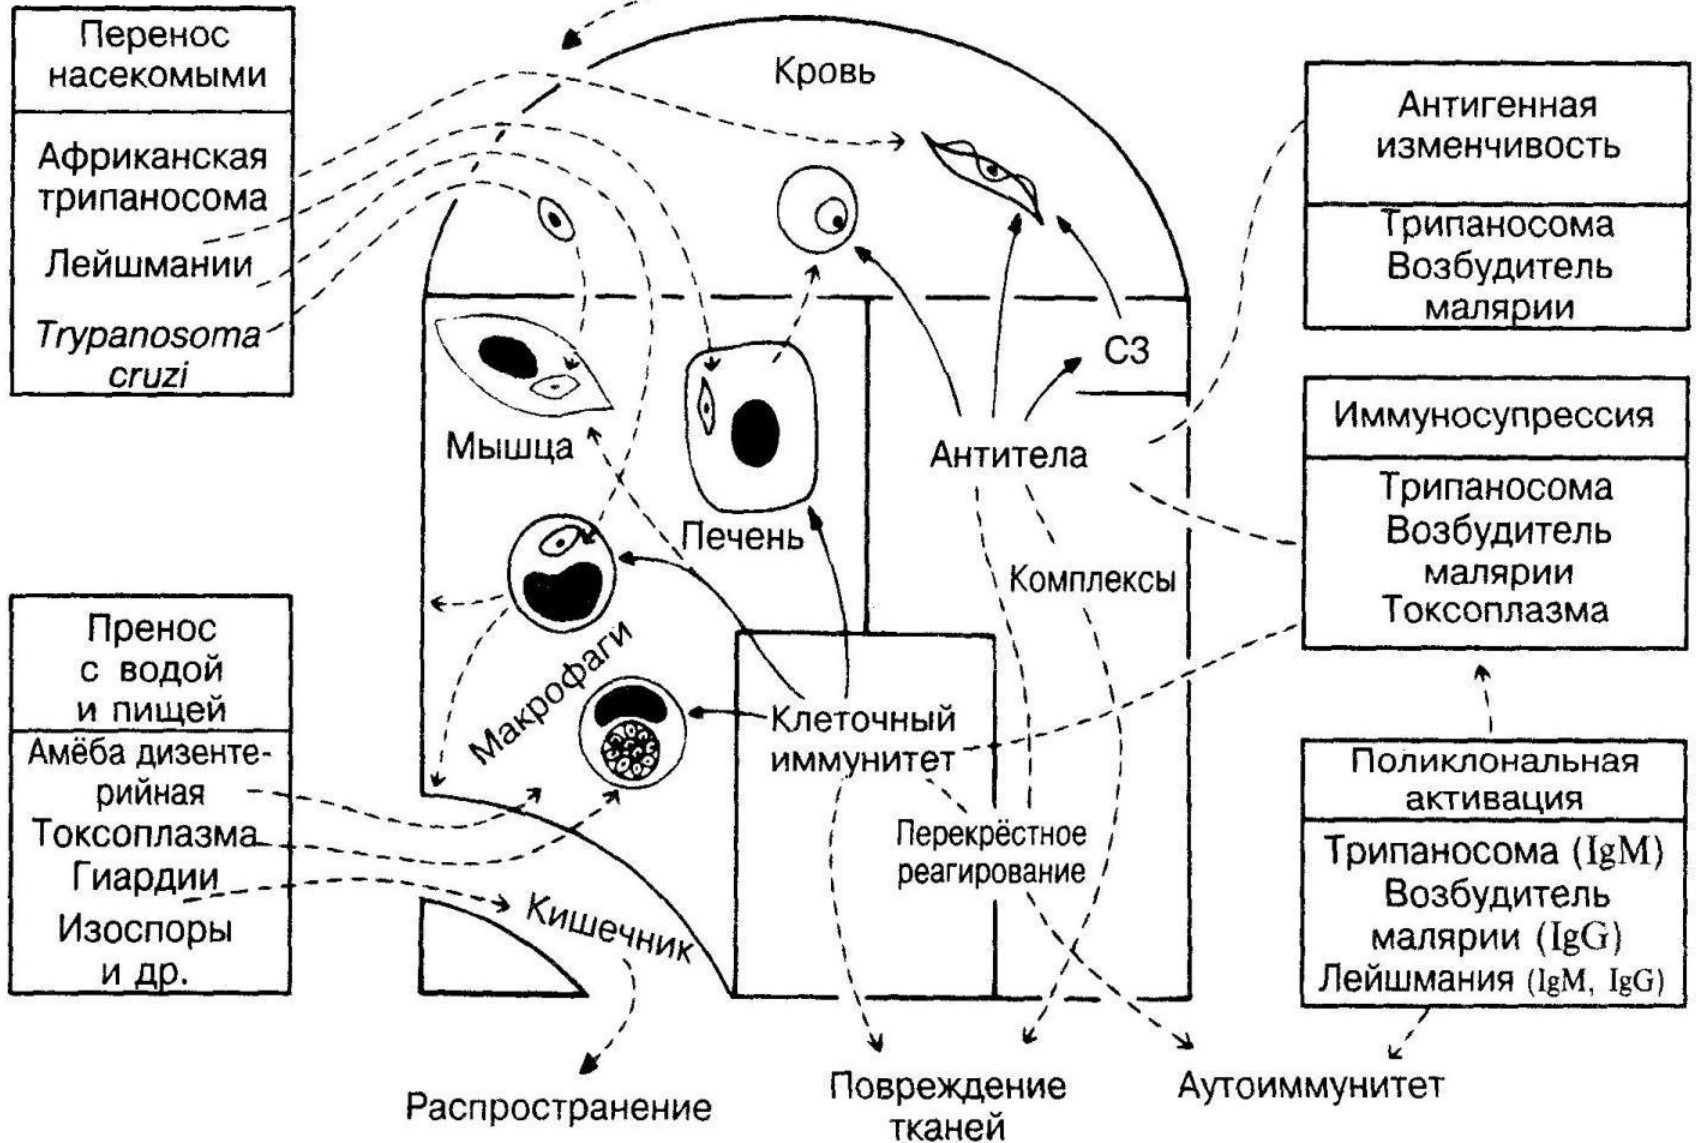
Перенос насекомыми

Африканская трипаносома
Лейшмании
Trypanosoma cruzi

Кровь

Антигенная изменчивость

Трипаносома
Возбудитель малярии

С3

Мышца

Печень

Антитела

Иммуносупрессия

Трипаносома
Возбудитель малярии
Токсоплазма

Комплексы

Макрофаги

Пренос с водой и пищей

Амёба дизентерийная
Токсоплазма
Гиардии
Изоспоры и др.

Клеточный иммунитет

Поликлональная активация

Трипаносома (IgM)
Возбудитель малярии (IgG)
Лейшмания (IgM, IgG)

Перекрёстное реагирование

Кишечник

Распространение

Повреждение тканей

Аутоиммунитет